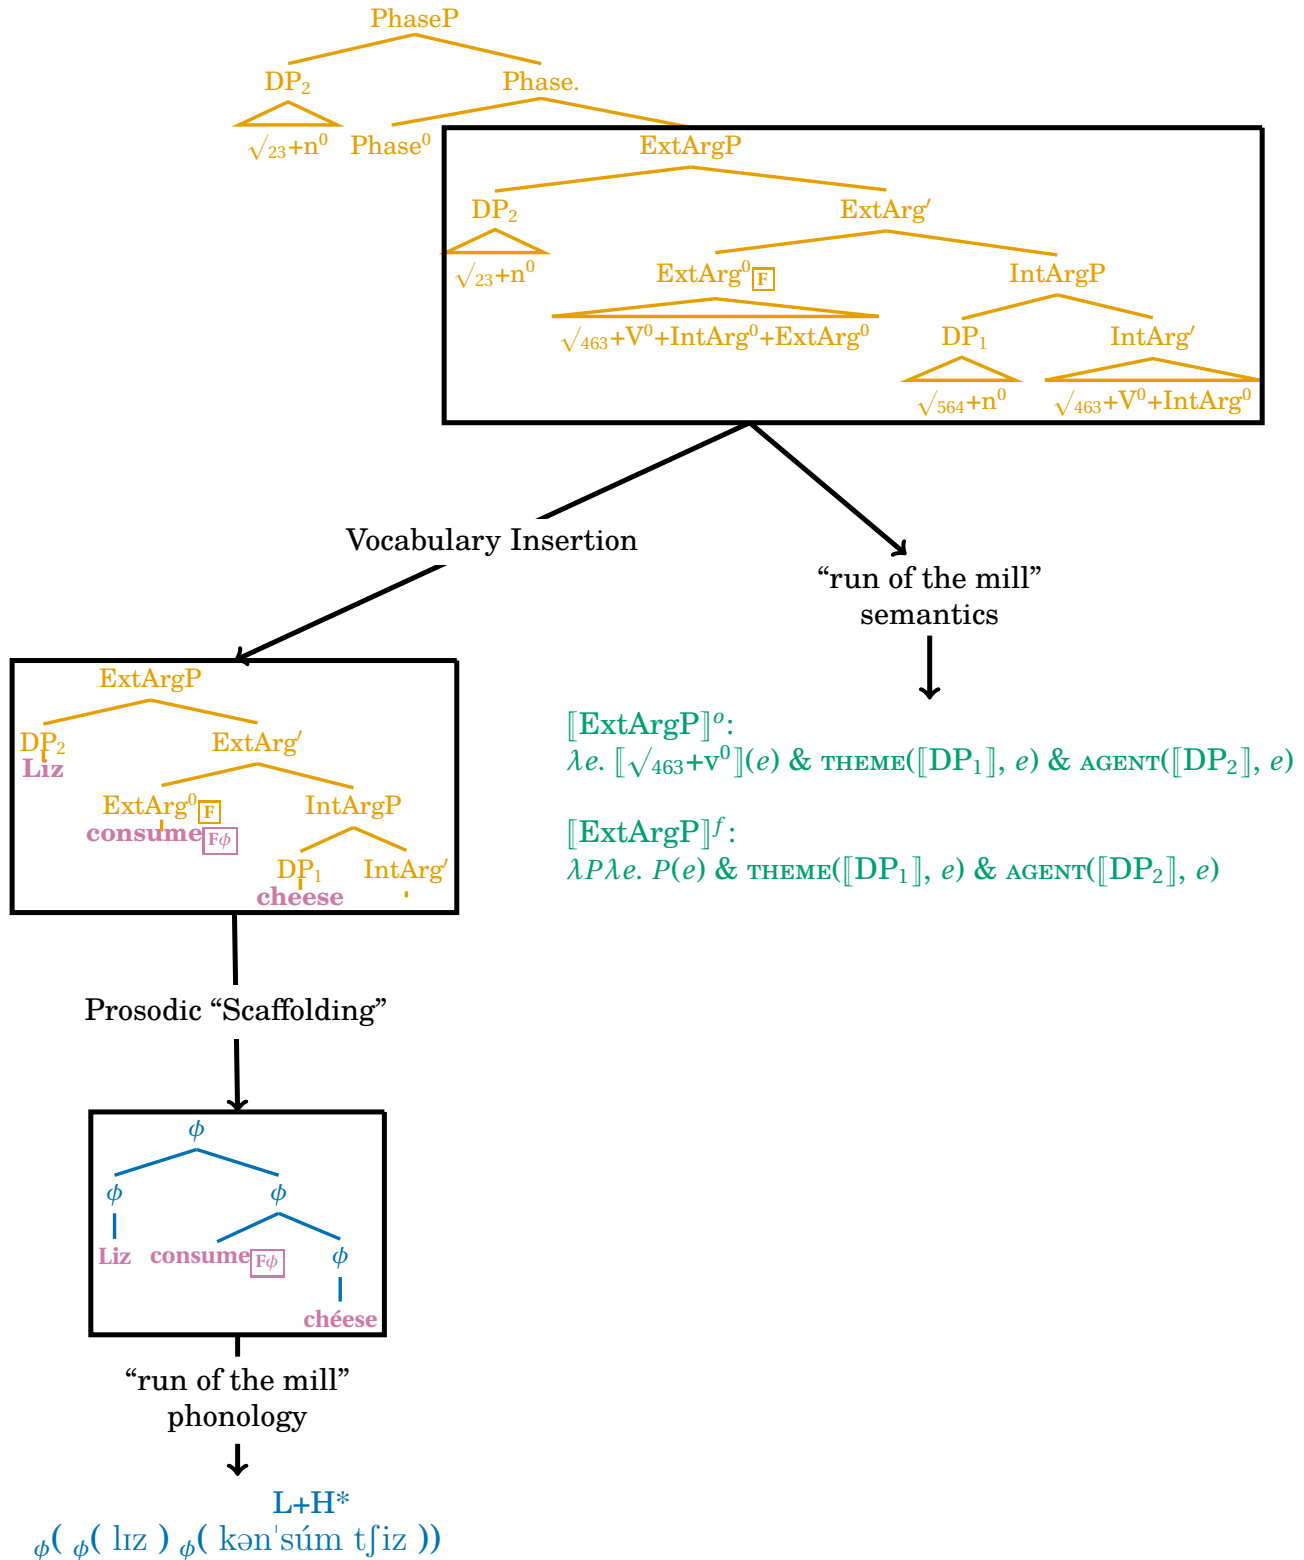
PhaseP

DP$_2$

Phase.

$\sqrt{23}$+n$^0$

Phase$^0$

ExtArgP

DP$_2$

ExtArg′

$\sqrt{23}$+n$^0$

ExtArg$^0$ F

IntArgP

$\sqrt{463}$+V$^0$+IntArg$^0$+ExtArg$^0$

DP$_1$

IntArg′

$\sqrt{564}$+n$^0$

$\sqrt{463}$+V$^0$+IntArg$^0$

Vocabulary Insertion

“run of the mill” semantics

ExtArgP

DP$_2$

Liz

ExtArg′

ExtArg$^0$ F

consume Fϕ

IntArgP

DP$_1$

cheese

IntArg′

$[\![$ExtArgP$]\!]^o$:

$\lambda e.$ $[\![\sqrt{463}$+v$^0]\!](e)$ & THEME($[\![$DP$_1]\!]$, $e$) & AGENT($[\![$DP$_2]\!]$, $e$)

$[\![$ExtArgP$]\!]^f$:

$\lambda P \lambda e.$ $P(e)$ & THEME($[\![$DP$_1]\!]$, $e$) & AGENT($[\![$DP$_2]\!]$, $e$)

Prosodic “Scaffolding”

$\phi$

$\phi$

$\phi$

Liz

consume Fϕ

$\phi$

chéese

“run of the mill” phonology

L+H*

$_\phi$( $_\phi$( lɪz ) $_\phi$( kənˈsúm tʃiz ))